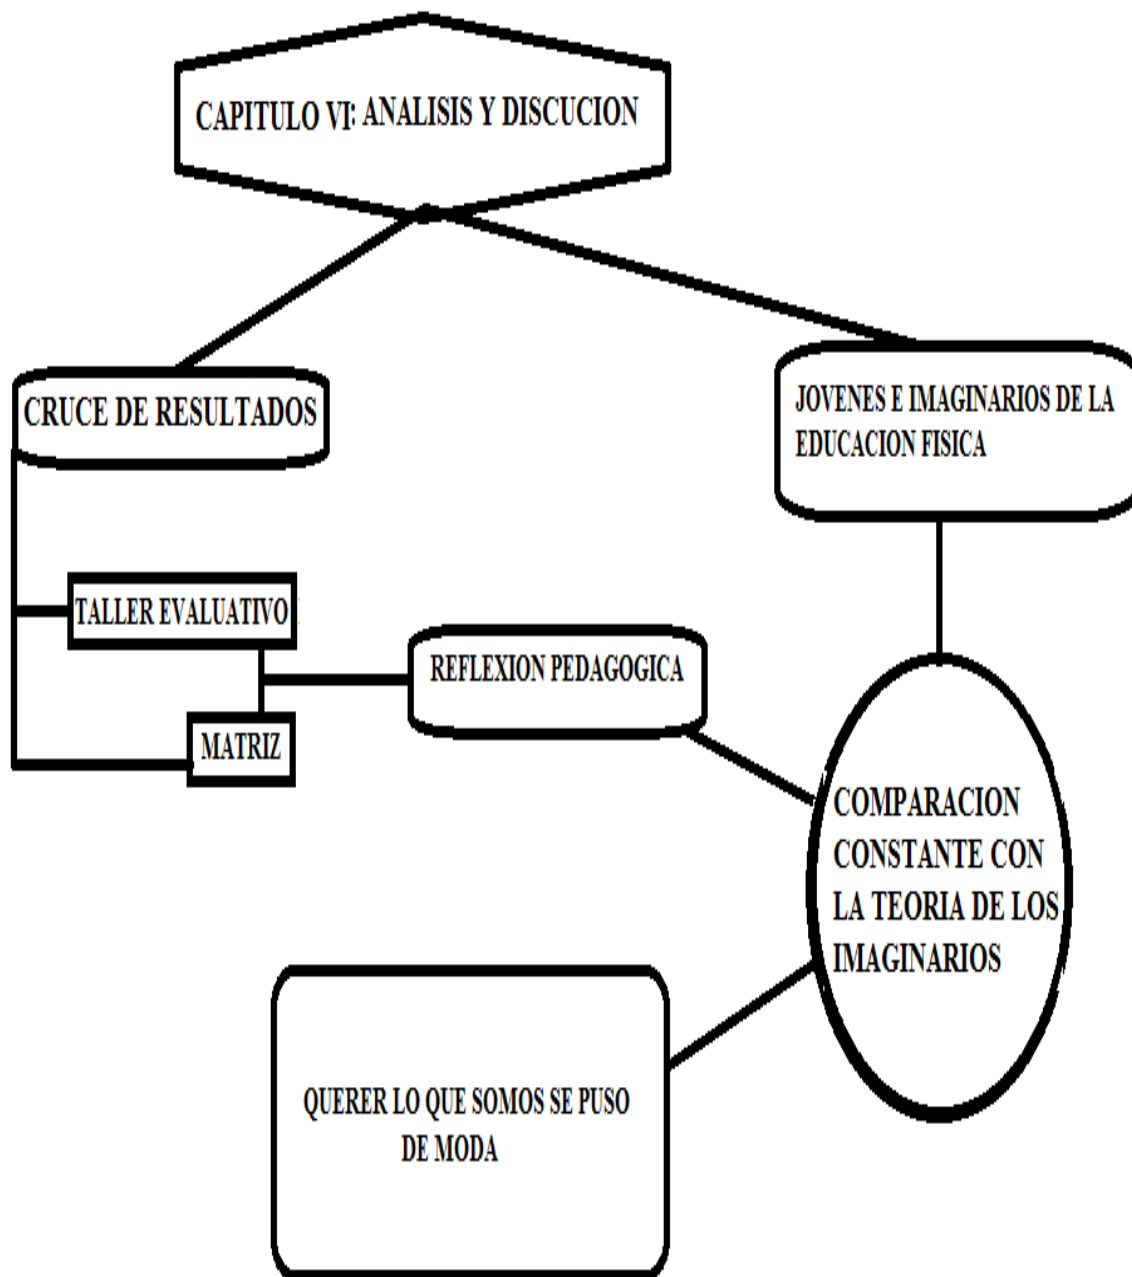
CAPITULO VI: ANALISIS Y DISCUCION

CRUCE DE RESULTADOS

JOVENES E IMAGINARIOS DE LA EDUCACION FISICA

TALLER EVALUATIVO

REFLEXION PEDAGOGICA

MATRIZ

COMPARACION CONSTANTE CON LA TEORIA DE LOS IMAGINARIOS

QUERER LO QUE SOMOS SE PUSO DE MODA